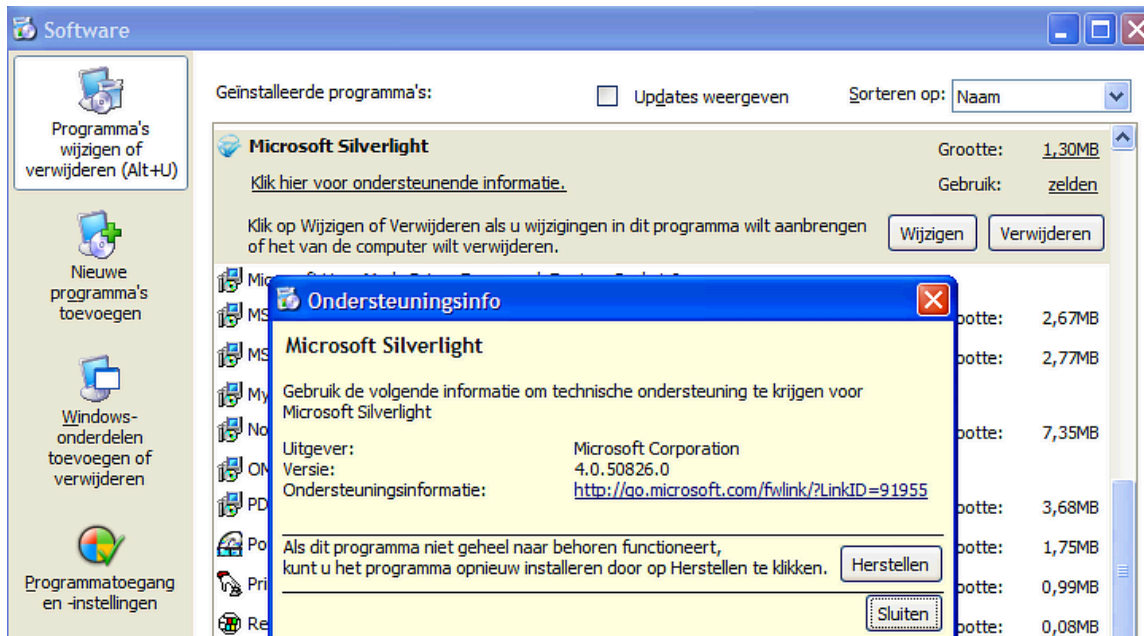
Software

Programma's wijzigen of verwijderen (Alt+U)

Nieuwe programma's toevoegen

Windows-onderdelen toevoegen of verwijderen

Programmatoegang en -instellingen

Geïnstalleerde programma's:

Updates weergeven

Sorteren op: Naam

Microsoft Silverlight

Grootte: 1,30MB

Klik hier voor ondersteunende informatie.

Gebruik: zelden

Klik op Wijzigen of Verwijderen als u wijzigingen in dit programma wilt aanbrengen of het van de computer wilt verwijderen.

Wijzigen

Verwijderen

Mi
MS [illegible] otte: 2,67MB
MS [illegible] otte: 2,77MB
My
No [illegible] otte: 7,35MB
ON
PD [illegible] otte: 3,68MB
Po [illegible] otte: 1,75MB
Pri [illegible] otte: 0,99MB
Re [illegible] otte: 0,08MB

Ondersteuningsinfo

Microsoft Silverlight

Gebruik de volgende informatie om technische ondersteuning te krijgen voor Microsoft Silverlight

| Uitgever: | Microsoft Corporation |
|---|---|
| Versie: | 4.0.50826.0 |
| Ondersteuningsinformatie: | http://go.microsoft.com/fwlink/?LinkID=91955 |

Als dit programma niet geheel naar behoren functioneert, kunt u het programma opnieuw installeren door op Herstellen te klikken.

Herstellen

Sluiten